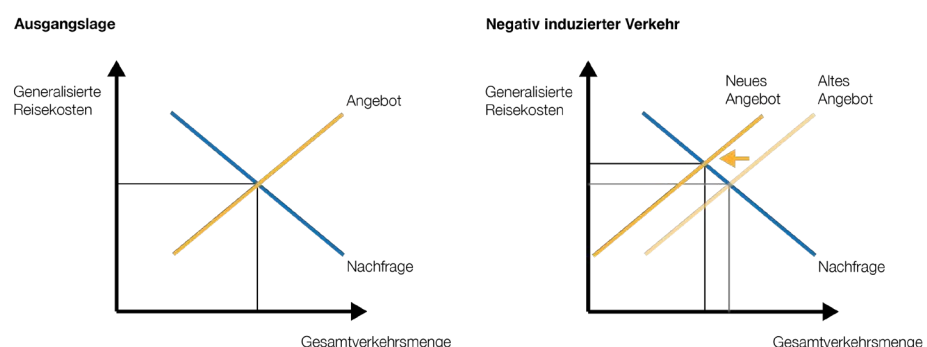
Ausgangslage

Generalisierte Reisekosten

Angebot

Nachfrage

Gesamtverkehrsmenge

Negativ induzierter Verkehr

Generalisierte Reisekosten

Neues Angebot

Altes Angebot

Nachfrage

Gesamtverkehrsmenge